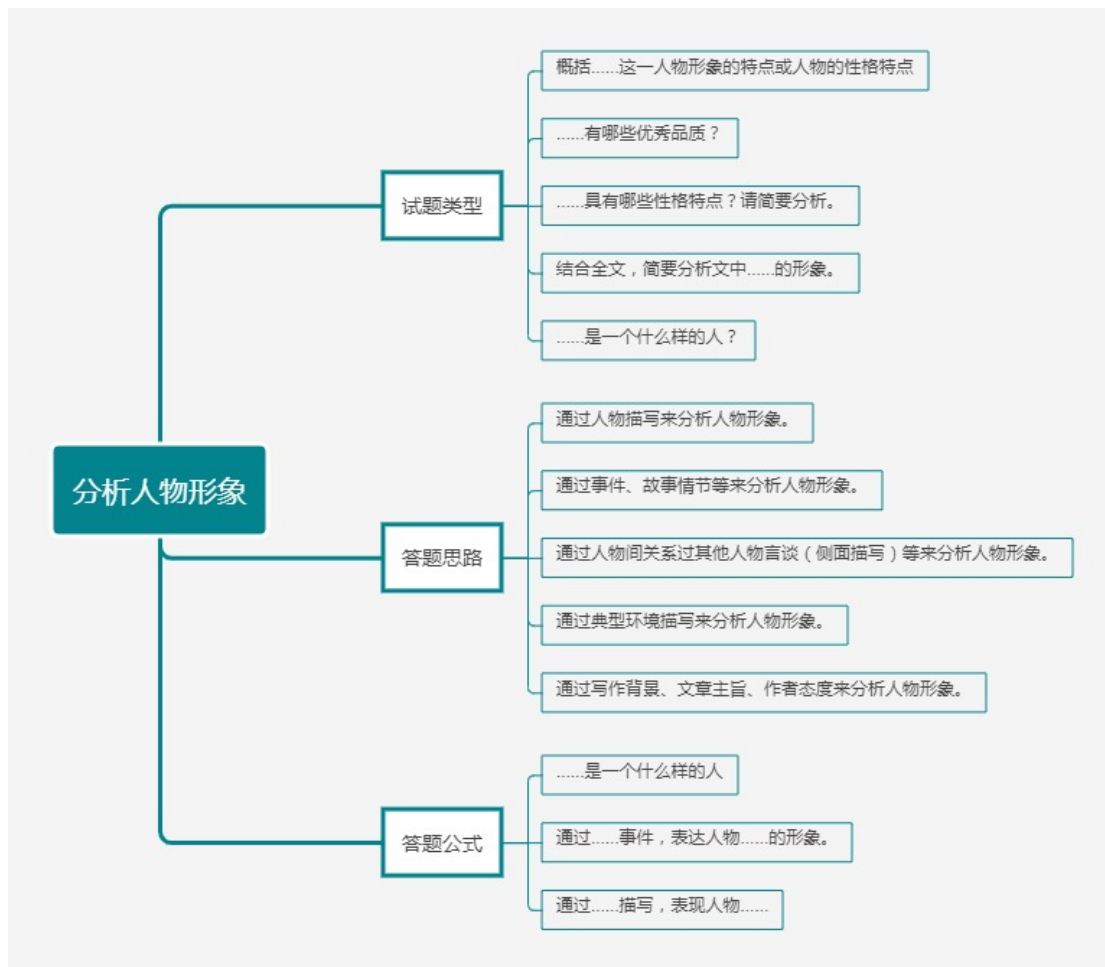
分析人物形象

试题类型

概括……这一人物形象的特点或人物的性格特点

……有哪些优秀品质？

……具有哪些性格特点？请简要分析。

结合全文，简要分析文中……的形象。

……是一个什么样的人？

答题思路

通过人物描写来分析人物形象。

通过事件、故事情节等来分析人物形象。

通过人物间关系过其他人物言谈（侧面描写）等来分析人物形象。

通过典型环境描写来分析人物形象。

通过写作背景、文章主旨、作者态度来分析人物形象。

答题公式

……是一个什么样的人

通过……事件，表达人物……的形象。

通过……描写，表现人物……